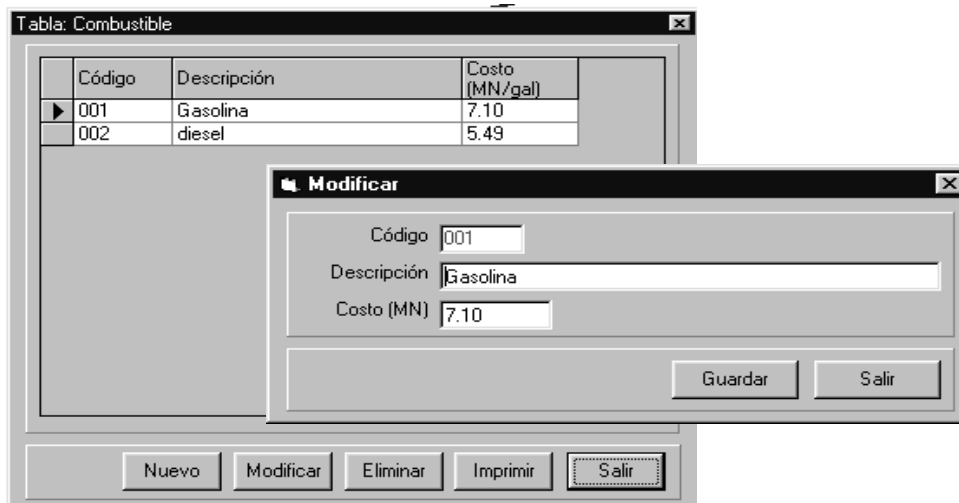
Tabla: Combustible

| Código | Descripción | Costo (MN/gal) |
|---|---|---|
| 001 | Gasolina | 7.10 |
| 002 | diesel | 5.49 |

Modificar

Código 001

Descripción Gasolina

Costo (MN) 7.10

Guardar Salir

Nuevo Modificar Eliminar Imprimir Salir